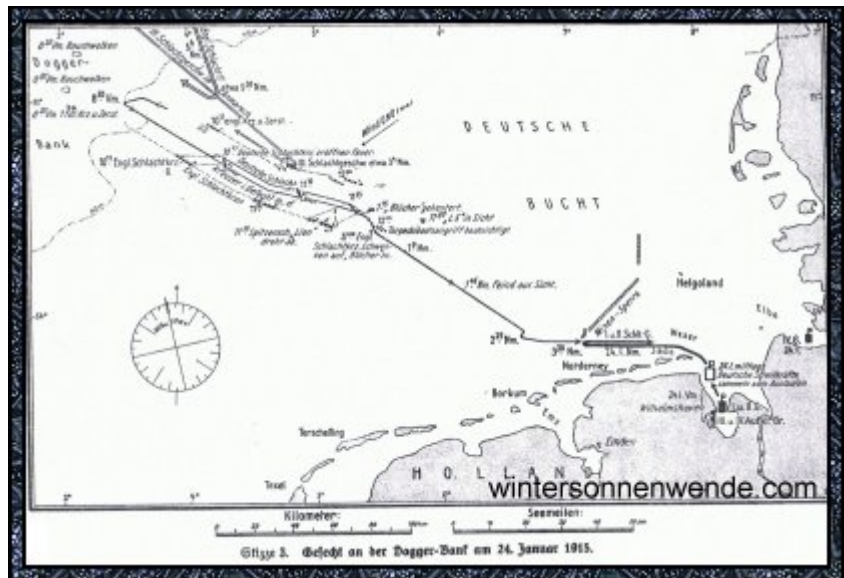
Dogger-

Bank

DEUTSCHE

BUCHT

Helgoland

Norderney

Borkum

Terschelling

Texel

Elbe

Weser

Ems

Emden

HOLLAN

Kilometer:

Seemeilen:

Skizze 3. Gefecht an der Dogger-Bank am 24. Januar 1915.

wintersonnenwende.com